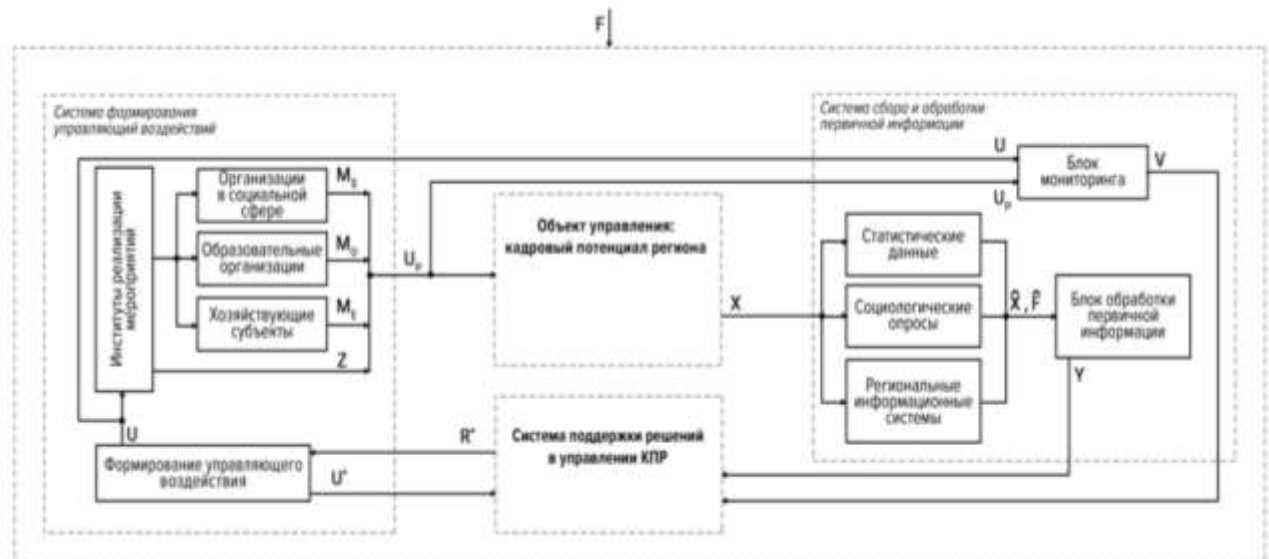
F

Система формирования управляющих воздействий

Институты реализации мероприятий

Организации в социальной сфере

$M_S$

Образовательные организации

$M_O$

Хозяйствующие субъекты

$M_E$

Z

$U_p$

U

Формирование управляющего воздействия

R*

U*

Объект управления: кадровый потенциал региона

X

Система поддержки решений в управлении КПР

Система сбора и обработки первичной информации

U

$U_p$

Блок мониторинга

V

Статистические данные

Социологические опросы

Региональные информационные системы

$\hat{X}$, $\hat{F}$

Блок обработки первичной информации

Y